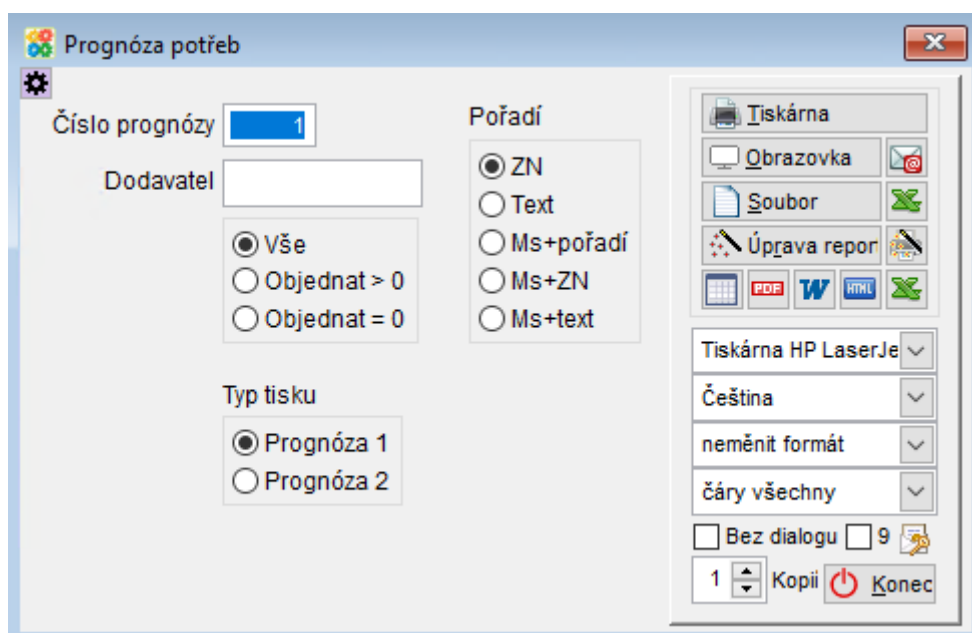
Prognóza potřeb

Číslo prognózy 1

Dodavatel

Vše
Objednat > 0
Objednat = 0

Typ tisku

Prognóza 1
Prognóza 2

Pořadí

ZN
Text
Ms+pořadí
Ms+ZN
Ms+text

Tiskárna
Obrazovka
Soubor
Úprava repor
PDF
W
HTML

Tiskárna HP LaserJe
Čeština
neměnit formát
čáry všechny

Bez dialogu 9
1 Kopií Konec